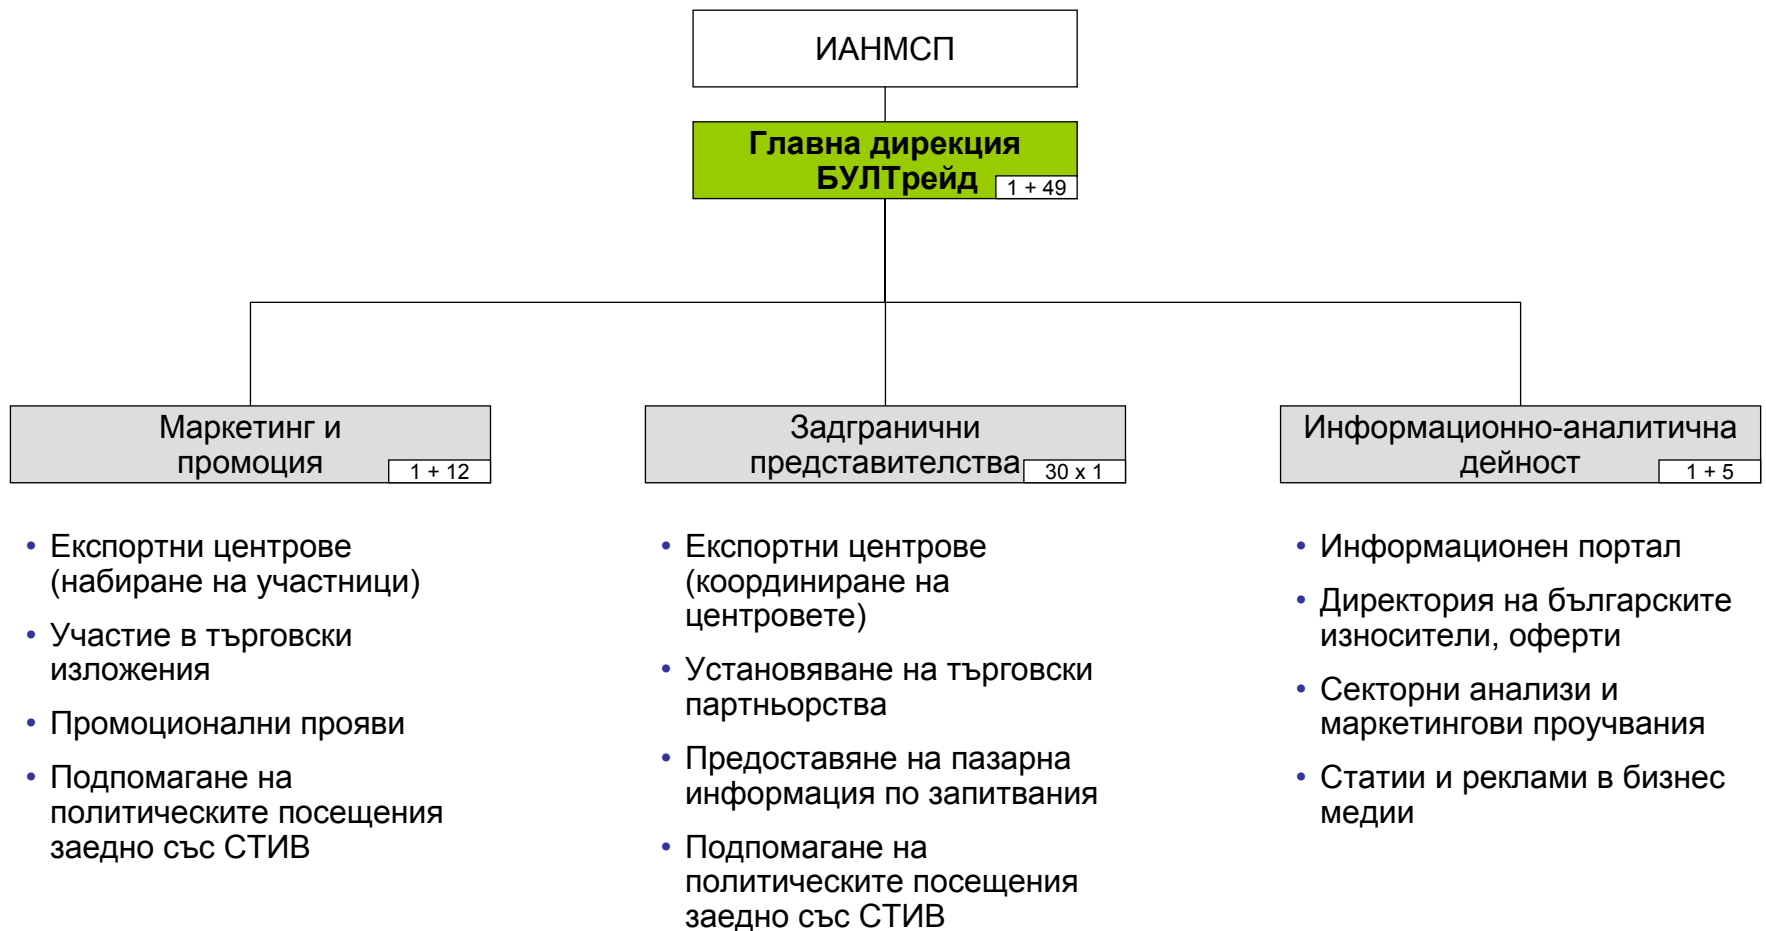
ИАНМСП

Главна дирекция БУЛТрейд 1 + 49

Маркетинг и промоция 1 + 12

- Експортни центрове (набиране на участници)
- Участие в търговски изложения
- Промоционални прояви
- Подпомагане на политическите посещения заедно със СТИВ

Задгранични представителства 30 x 1

- Експортни центрове (координиране на центровете)
- Установяване на търговски партньорства
- Предоставяне на пазарна информация по запитвания
- Подпомагане на политическите посещения заедно със СТИВ

Информационно-аналитична дейност 1 + 5

- Информационен портал
- Директория на българските износители, оферти
- Секторни анализи и маркетингови проучвания
- Статии и реклами в бизнес медии